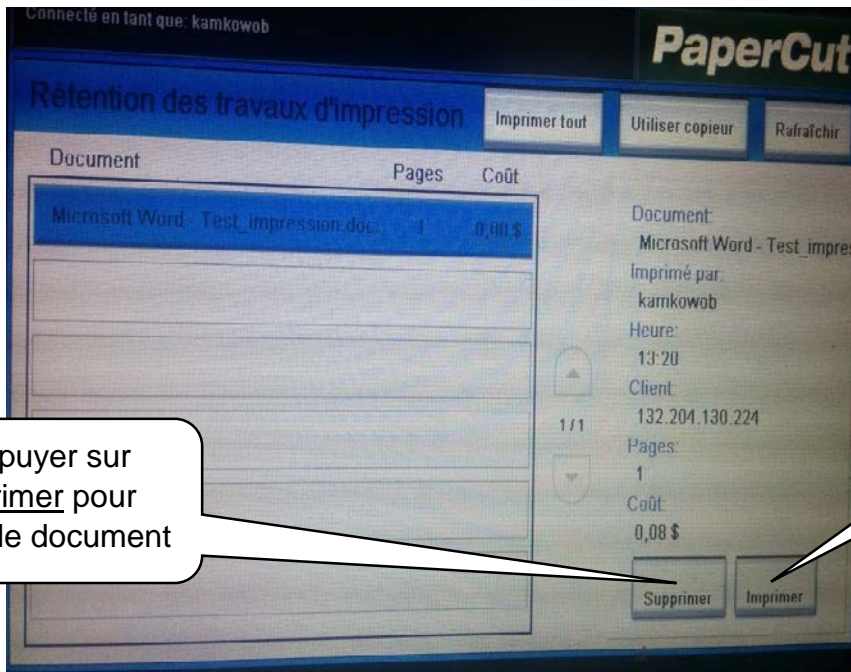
Connecté en tant que: kamkowob

PaperCut

Rétention des travaux d'impression

Imprimer tout

Utiliser copieur

Rafraîchir

| Document | Pages | Coût |
|---|---|---|
| Microsoft Word - Test_impression.doc | 1 | 0,08 $ |

Document:
Microsoft Word - Test_impres
Imprimé par:
kamkowob
Heure:
13:20
Client:
132.204.130.224
Pages:
1
Coût:
0,08 $

1/1

puyer sur rimer pour le document

Supprimer

Imprimer